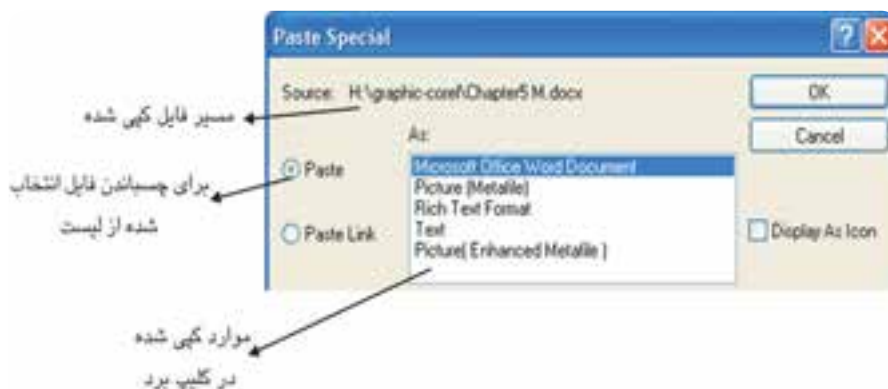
Paste Special

Source: H:\graphic-corel\Chapter5 M.docx

As:

Paste

Paste Link

Microsoft Office Word Document
Picture (Metafile)
Rich Text Format
Text
Picture( Enhanced Metafile )

OK

Cancel

Display As Icon

مسیر فایل کپی شده

برای چسباندن فایل انتخاب شده از لیست

موارد کپی شده در کلیپ برد